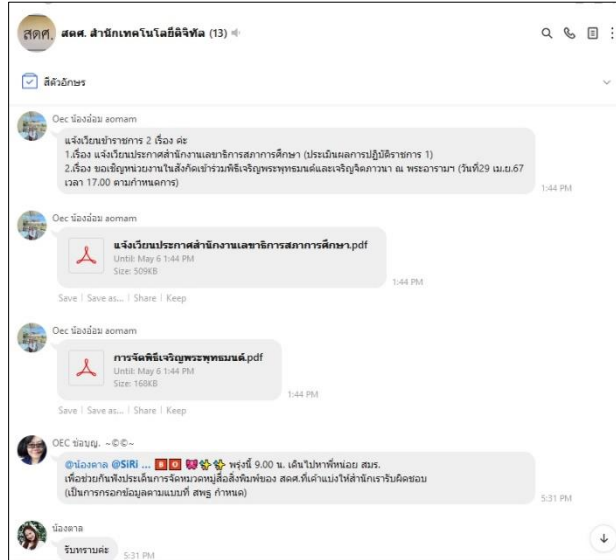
สดศ. สดศ. สำนักเทคโนโลยีดิจิทัล (13)

สิดัวอักษร

Oec น้องอ้อม aomam
แจ้งเวียนข้าราชการ 2 เรื่อง ค่ะ
1.เรื่อง แจ้งเวียนประกาศสำนักงานเลขาธิการสภาการศึกษา (ประเมินผลการปฏิบัติราชการ 1)
2.เรื่อง ขอเชิญหน่วยงานในสังกัดเข้าร่วมพิธีเจริญพระพุทธมนต์และเจริญจิตภาวนา ณ พระอารามฯ (วันที่29 เม.ย.67 เวลา 17.00 ตามกำหนดการ)
1:44 PM

Oec น้องอ้อม aomam
แจ้งเวียนประกาศสำนักงานเลขาธิการสภาการศึกษา.pdf
Until: May 6 1:44 PM
Size: 509KB
1:44 PM
Save | Save as... | Share | Keep

Oec น้องอ้อม aomam
การจัดพิธีเจริญพระพุทธมนต์.pdf
Until: May 6 1:44 PM
Size: 168KB
1:44 PM
Save | Save as... | Share | Keep

OEC ช่อมญ. ~©©~
@น้องดาล @SiRi ... พรุ่งนี้ 9.00 น. เดินไปหาพี่หน่อย สมร.
เพื่อช่วยกันฟังประเด็นการจัดหมวดหมู่สื่อสิ่งพิมพ์ของ สดศ.ที่เค้าแบ่งให้สำนักเรารับผิดชอบ
(เป็นการกรอกข้อมูลตามแบบที่ สพร กำหนด)
5:31 PM

น้องดาล
รับทราบค่ะ
5:31 PM